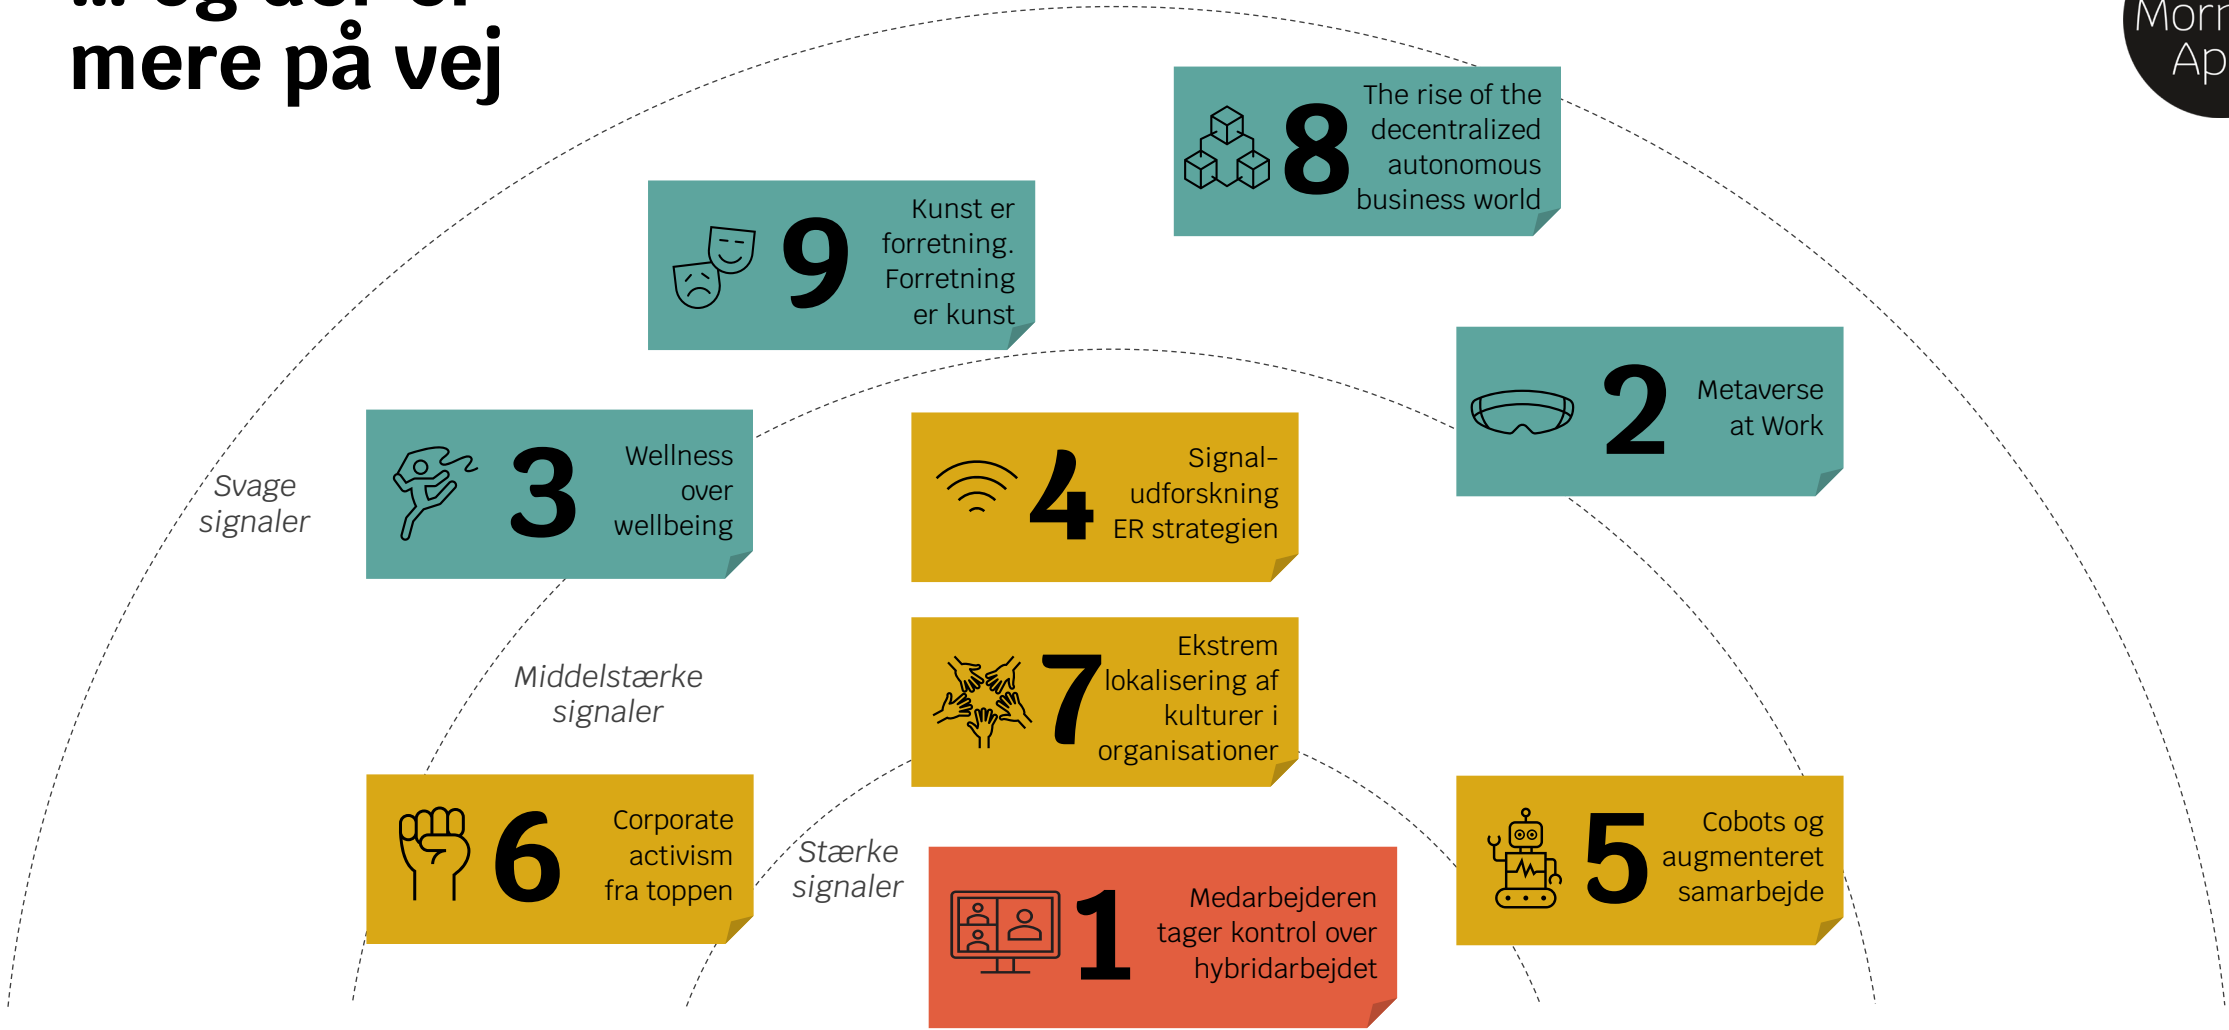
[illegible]
mere på vej

Morr
Ap

8 The rise of the decentralized autonomous business world

9 Kunst er forretning. Forretning er kunst

2 Metaverse at Work

Svage signaler

3 Wellness over wellbeing

4 Signal-udforskning ER strategien

7 Ekstrem lokalisering af kulturer i organisationer

Middelstærke signaler

6 Corporate activism fra toppen

Stærke signaler

1 Medarbejderen tager kontrol over hybridarbejdet

5 Cobots og augmenteret samarbejde